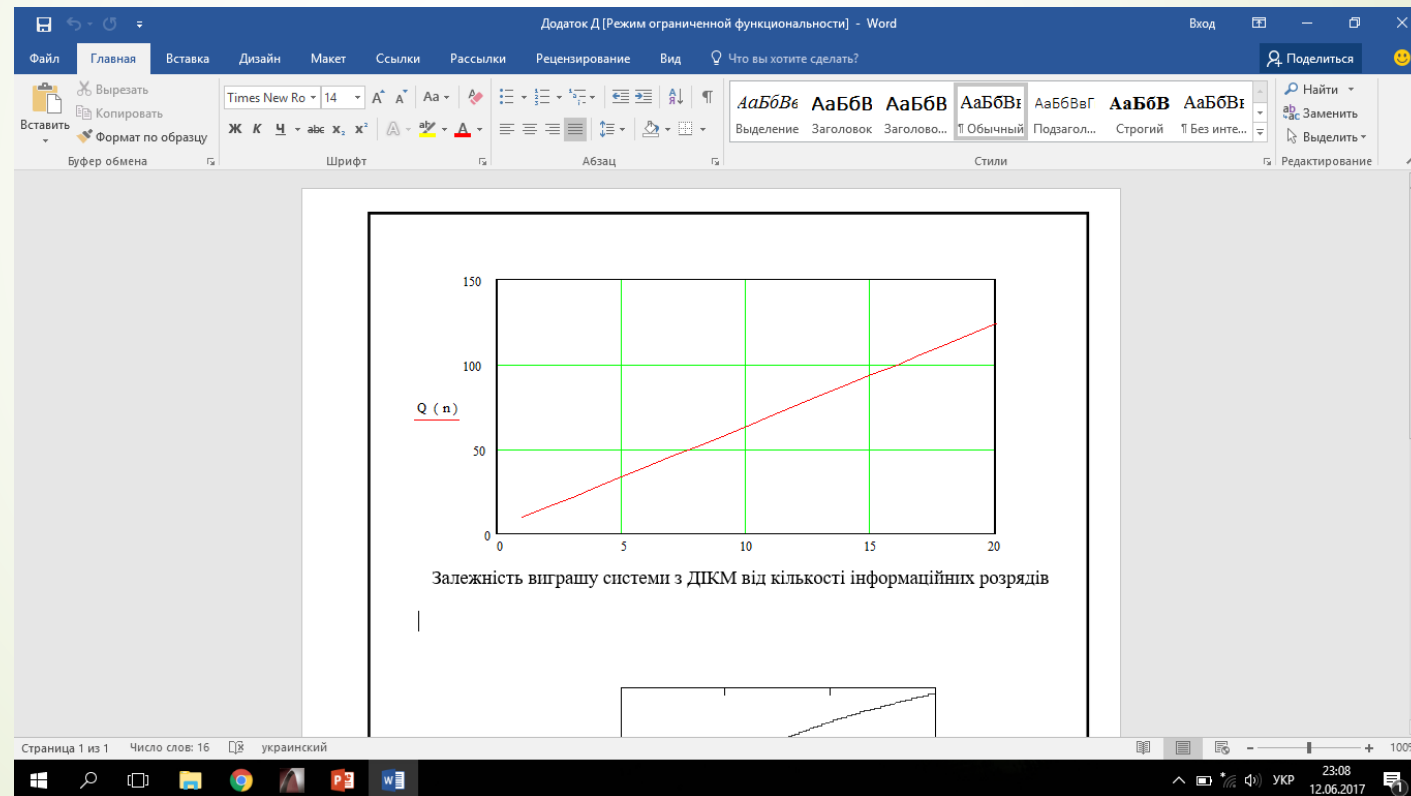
Додаток Д [Режим ограниченной функциональности] - Word

Вход

Файл Главная Вставка Дизайн Макет Ссылки Рассылки Рецензирование Вид Что вы хотите сделать?

Поделиться

Вставить
Вырезать
Копировать
Формат по образцу
Буфер обмена

Times New Ro 14
Ж К Ч abc $x_2$ $x^2$
Шрифт

Абзац

АаБбВв Выделение
АаБбВ Заголовок
АаБбВ Заголово...
АаБбВв ¶ Обычный
АаБбВвГ Подзагол...
АаБбВ Строгий
АаБбВв ¶ Без инте...
Стили

Найти
Заменить
Выделить
Редактирование

150
100
50
0
Q ( n )
0 5 10 15 20

Залежність виграшу системи з ДІКМ від кількості інформаційних розрядів

Страница 1 из 1 Число слов: 16 украинский

100%

УКР 23:08 12.06.2017